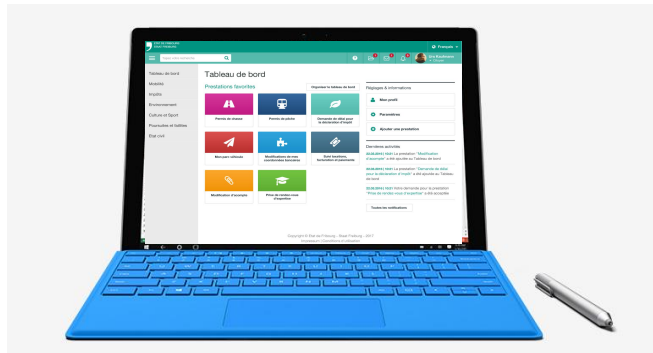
ETAT DE FRIBOURG
STAAT FREIBURG

Français

Tableau de bord

Mobilité
Impôts
Environnement
Culture et Sport
Pisciculture et faîtières
Etat civil

Tableau de bord

Prestations favorites

Organiser le tableau de bord

Permis de chasse

Permis de pêche

Demande de délai pour la déclaration d'impôt

Mon parc véhicule

Modifications de mes coordonnées bancaires

Voir locations, formations et paiements

Modification d'écurie

Prise de rendez-vous d'expertise

Réglages & informations

Mon profil

Paramètres

Ajouter une prestation

Dernières activités

Toutes les notifications

Copyright © Etat de Fribourg – Staat Freiburg – 2017